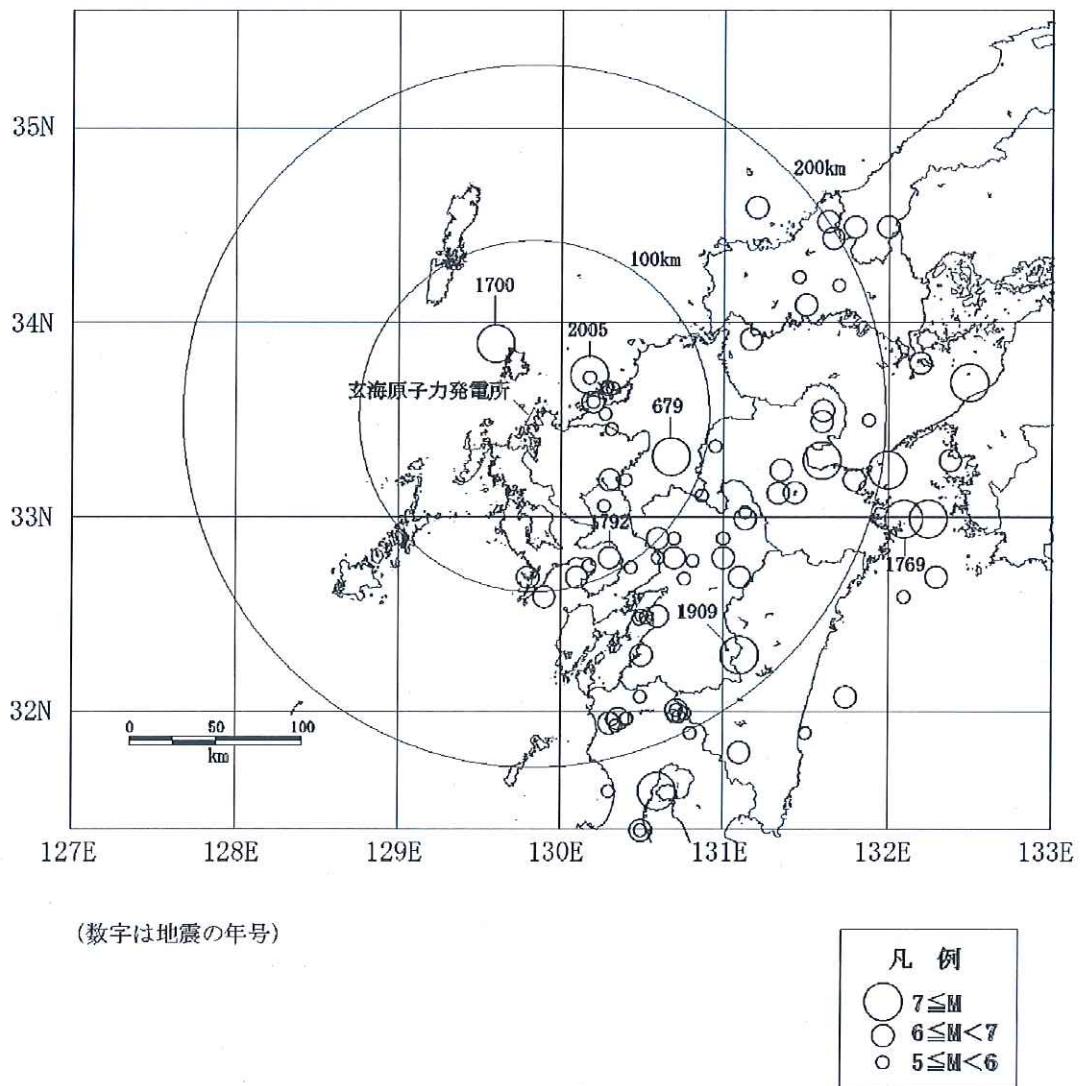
35N

34N

33N

32N

200km

100km

1700

2005

玄海原子力発電所

679

1792

1769

1909

0 50 100
km

127E 128E 129E 130E 131E 132E 133E

(数字は地震の年号)

凡 例
$7 \leqq M$
$6 \leqq M < 7$
$5 \leqq M < 6$